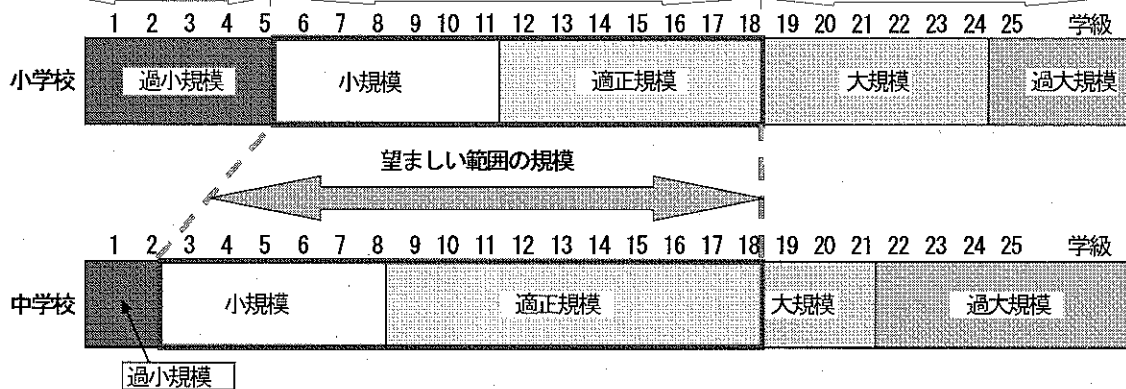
1 2 3 4 5 6 7 8 9 10 11 12 13 14 15 16 17 18 19 20 21 22 23 24 25 学級

小学校 過小規模 小規模 適正規模 大規模 過大規模

望ましい範囲の規模

1 2 3 4 5 6 7 8 9 10 11 12 13 14 15 16 17 18 19 20 21 22 23 24 25 学級

中学校 小規模 適正規模 大規模 過大規模

過小規模